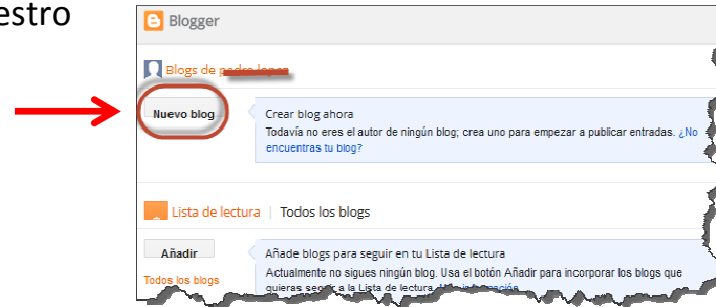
estro

Blogger

Blogs de pedro lopez

Nuevo blog

Crear blog ahora
Todavía no eres el autor de ningún blog; crea uno para empezar a publicar entradas. ¿No encuentras tu blog?

Lista de lectura | Todos los blogs

Añadir

Añade blogs para seguir en tu Lista de lectura
Actualmente no sigues ningún blog. Usa el botón Añadir para incorporar los blogs que quieras seguir a la Lista de lectura. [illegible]

Todos los blogs